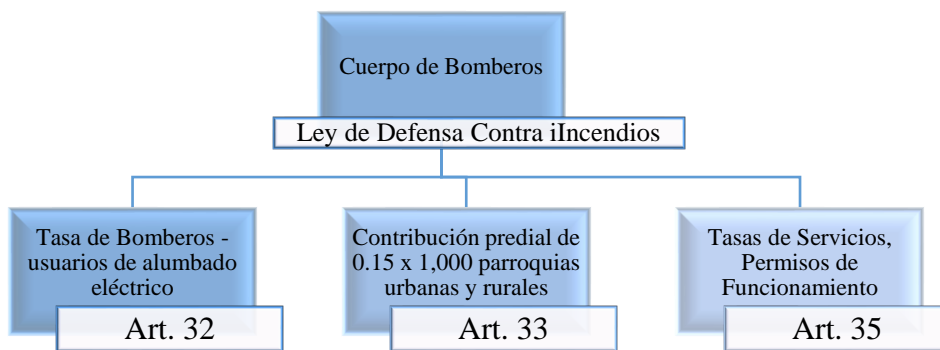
Cuerpo de Bomberos

Ley de Defensa Contra iIncendios

Tasa de Bomberos - usuarios de alumbado eléctrico

Art. 32

Contribución predial de 0.15 x 1,000 parroquias urbanas y rurales

Art. 33

Tasas de Servicios, Permisos de Funcionamiento

Art. 35